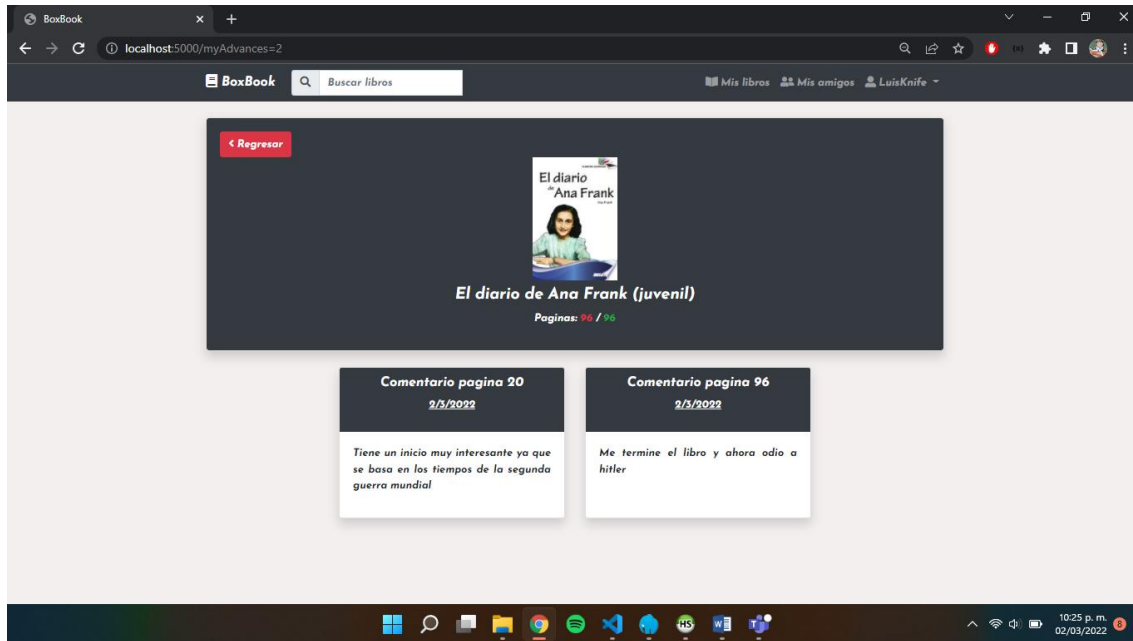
BoxBook
localhost:5000/myAdvances=2

BoxBook
Buscar libros
Mis libros Mis amigos LuisKnife

< Regresar

El diario de Ana Frank

El diario de Ana Frank (juvenil)
Paginas: 96 / 96

Comentario pagina 20
2/3/2022
Tiene un inicio muy interesante ya que se basa en los tiempos de la segunda guerra mundial

Comentario pagina 96
2/3/2022
Me termine el libro y ahora odio a hitler

10:25 p. m.
02/03/2022